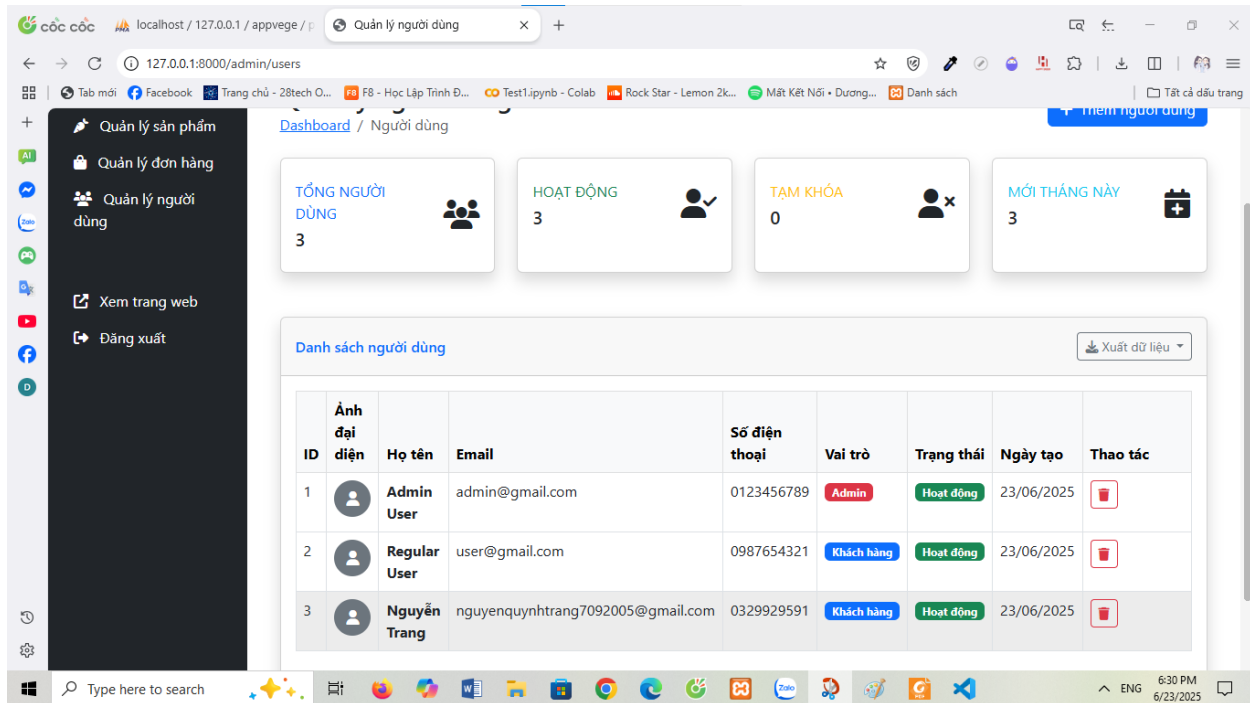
Cốc Cốc | localhost / 127.0.0.1 / appvege / p | Quản lý người dùng ×

127.0.0.1:8000/admin/users

Tab mới | Facebook | Trang chủ - 28tech O... | F8 - Học Lập Trình Đ... | Test1.ipynb - Colab | Rock Star - Lemon 2k... | Mất Kết Nối • Dương... | Danh sách | Tất cả dấu trang

Quản lý sản phẩm
Quản lý đơn hàng
Quản lý người dùng

Xem trang web
Đăng xuất

Dashboard / Người dùng

+ Thêm người dùng

TỔNG NGƯỜI DÙNG
3

HOẠT ĐỘNG
3

TẠM KHÓA
0

MỚI THÁNG NÀY
3

Danh sách người dùng

Xuất dữ liệu

| ID | Ảnh đại diện | Họ tên | Email | Số điện thoại | Vai trò | Trạng thái | Ngày tạo | Thao tác |
|---|---|---|---|---|---|---|---|---|
| 1 | | Admin User | admin@gmail.com | 0123456789 | Admin | Hoạt động | 23/06/2025 | |
| 2 | | Regular User | user@gmail.com | 0987654321 | Khách hàng | Hoạt động | 23/06/2025 | |
| 3 | | Nguyễn Trang | nguyenquynhtrang7092005@gmail.com | 0329929591 | Khách hàng | Hoạt động | 23/06/2025 | |

Type here to search

ENG 6:30 PM 6/23/2025